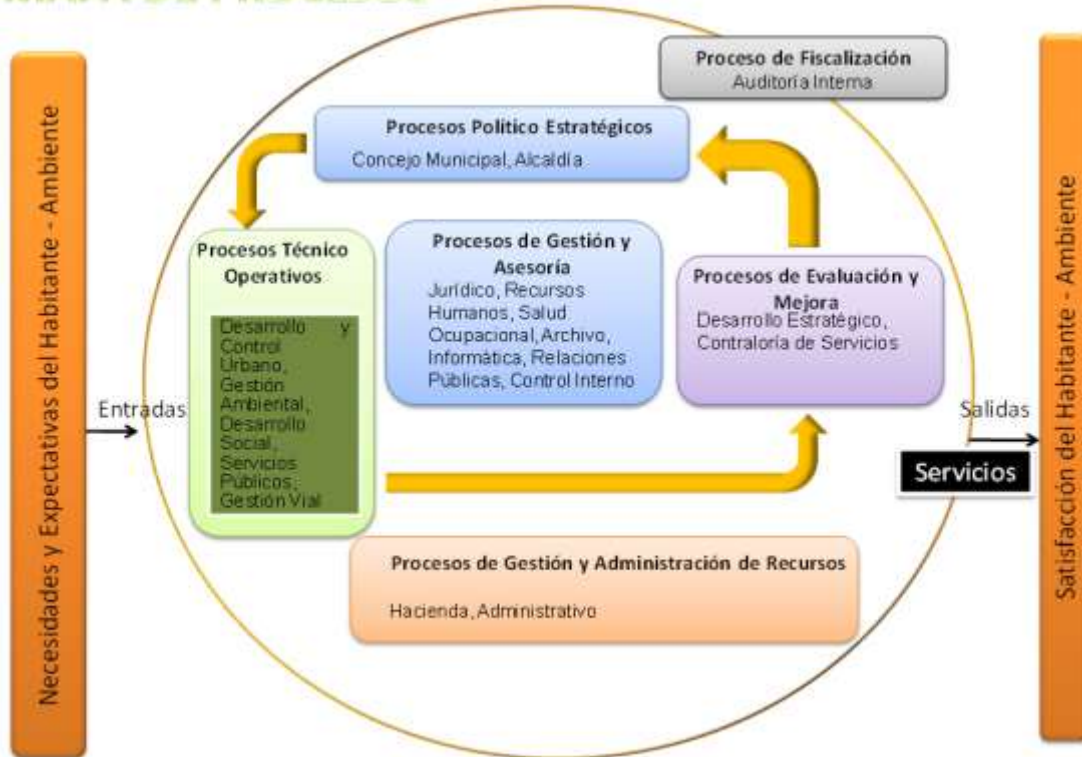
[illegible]

Necesidades y Expectativas del Habitante - Ambiente

Proceso de Fiscalización
Auditoría Interna

Procesos Político Estratégicos
Concejo Municipal, Alcaldía

Procesos Técnico Operativos
Desarrollo y Control Urbano, Gestión Ambiental, Desarrollo Social, Servicios Públicos, Gestión Vial

Procesos de Gestión y Asesoría
Jurídico, Recursos Humanos, Salud Ocupacional, Archivo, Informática, Relaciones Públicas, Control Interno

Procesos de Evaluación y Mejora
Desarrollo Estratégico, Contraloría de Servicios

Entradas

Salidas

Servicios

Procesos de Gestión y Administración de Recursos
Hacienda, Administrativo

Satisfacción del Habitante - Ambiente